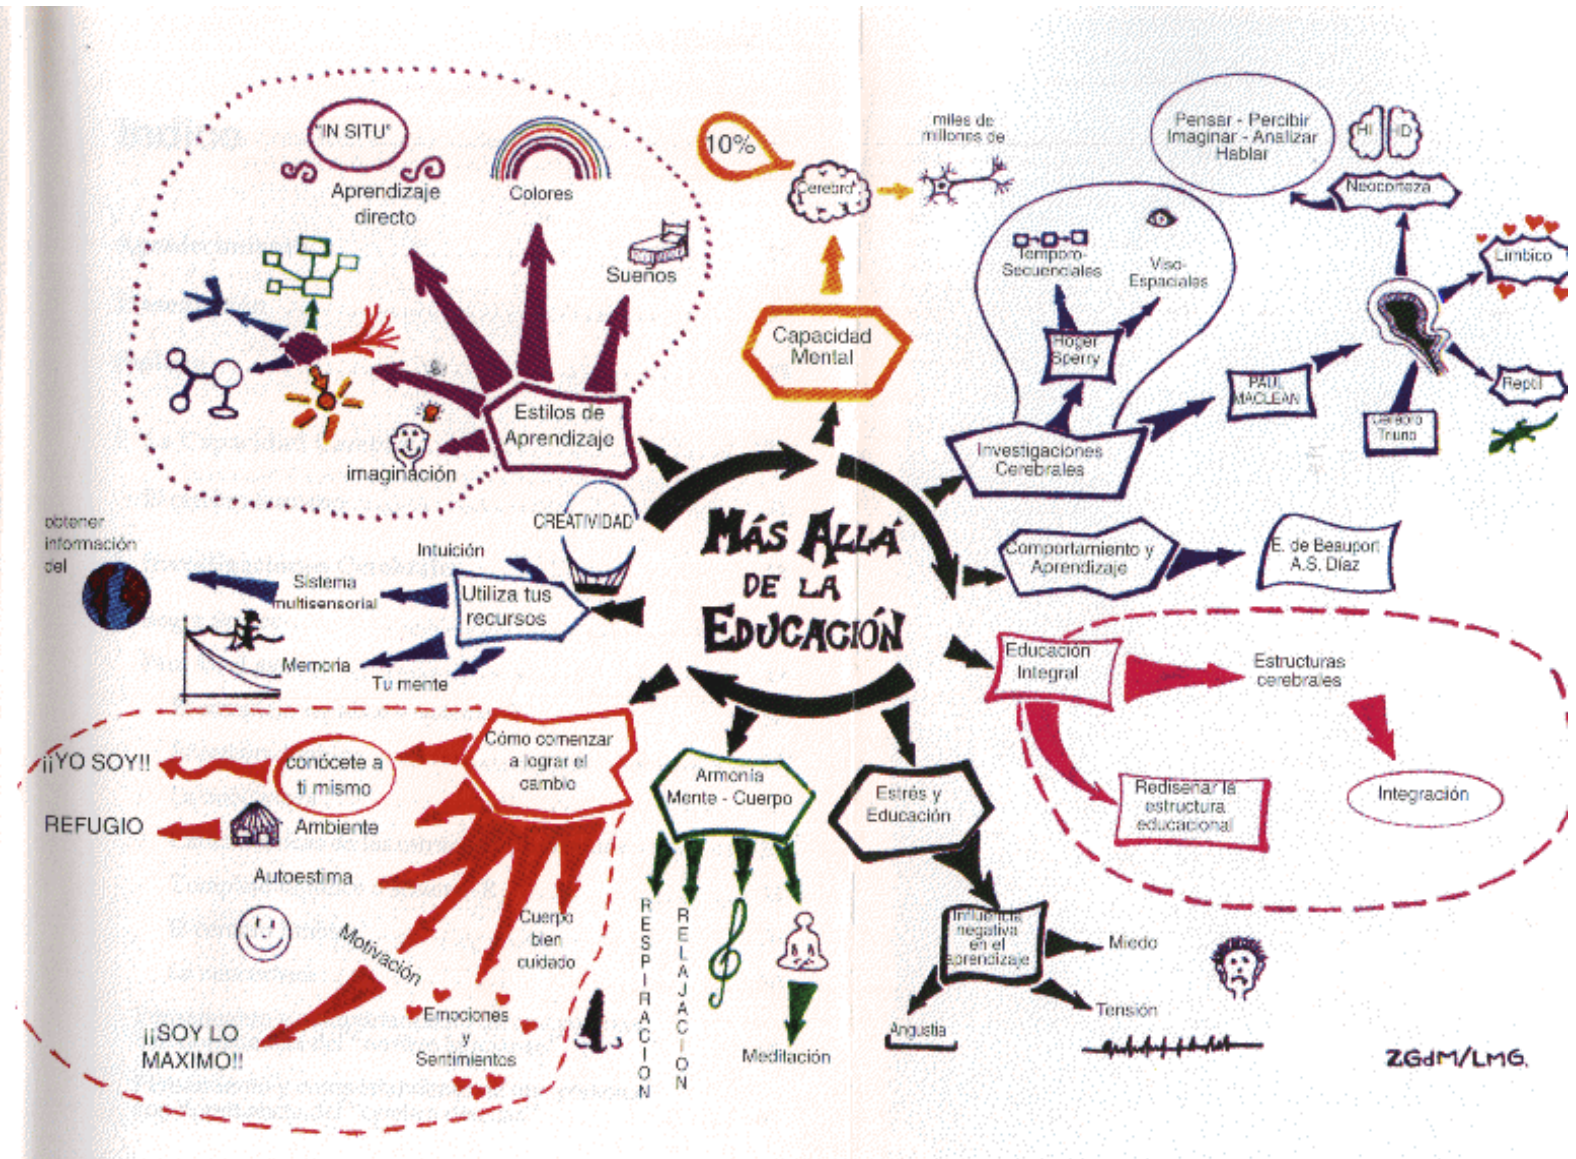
MÁS ALLÁ DE LA EDUCACIÓN

"IN SITU"
Aprendizaje directo
Colores
Sueños
imaginación
Estilos de Aprendizaje

10%
Cerebro
miles de millones de
Capacidad Mental

Pensar - Percibir Imaginar - Analizar Hablar
HI HD
Neocorteza
Límbico
Reptil
Cerebro Triuno
PAUL MACLEAN
Tempro-Secuenciales
Viso-Espaciales
Roger Sperry
Investigaciones Cerebrales

Comportamiento y Aprendizaje
E. de Beauport A.S. Díaz

obtener información del
CREATIVIDAD
Intuición
Sistema multisensorial
Utiliza tus recursos
Memoria
Tu mente

Educación Integral
Estructuras cerebrales
Integración
Rediseñar la estructura educacional

¡¡YO SOY!!
conócete a ti mismo
REFUGIO
Ambiente
Autoestima
Motivación
Cómo comenzar a lograr el cambio
Cuerpo bien cuidado
Emociones y Sentimientos
¡¡SOY LO MAXIMO!!

Armonía Mente - Cuerpo
RESPIRACION
RELAJACION
Meditación

Estrés y Educación
Influencia negativa en el aprendizaje
Miedo
Tensión
Angustia

ZGdM/LMG.